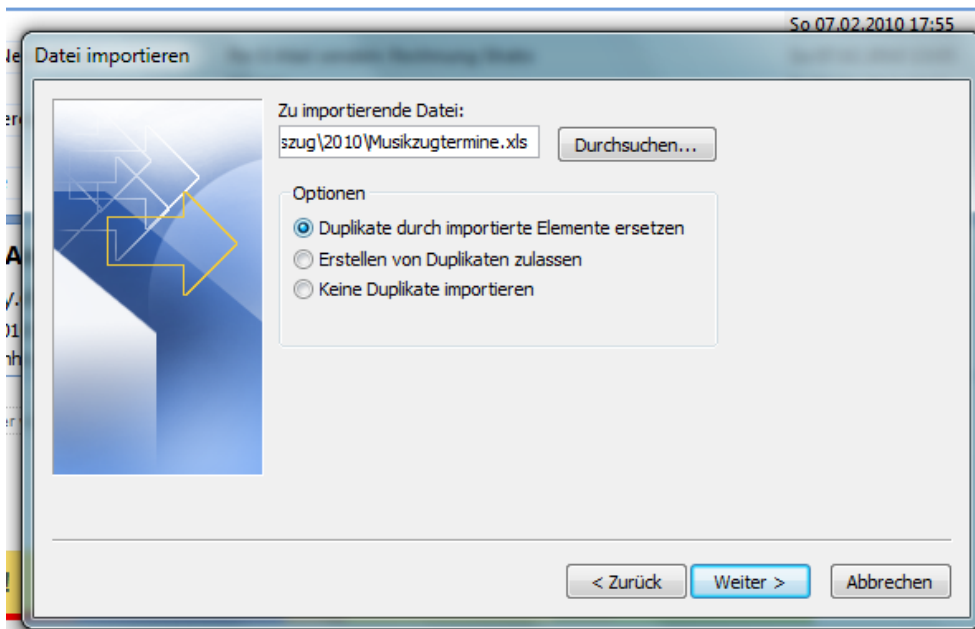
So 07.02.2010 17:55

Datei importieren

Zu importierende Datei:

szug\2010\Musikzugtermine.xls

Durchsuchen...

Optionen

Duplikate durch importierte Elemente ersetzen

Erstellen von Duplikaten zulassen

Keine Duplikate importieren

< Zurück

Weiter >

Abbrechen